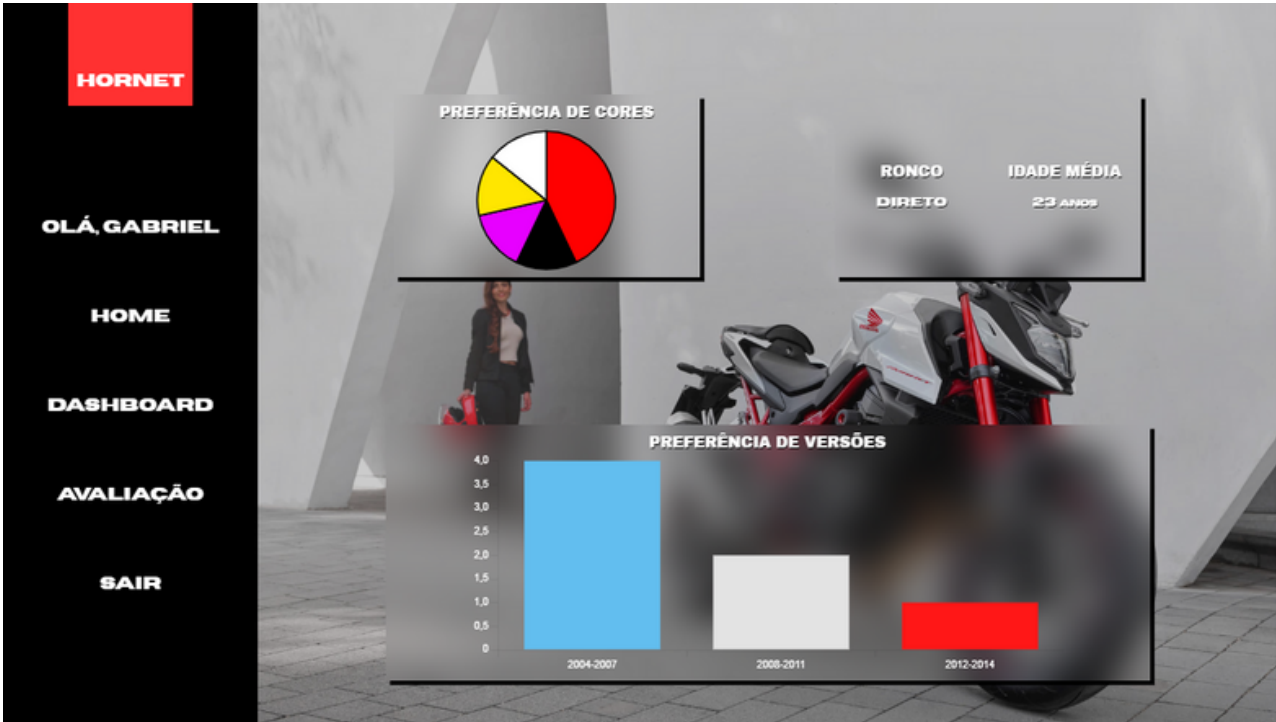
HORNET

OLÁ, GABRIEL

HOME

DASHBOARD

AVALIAÇÃO

SAIR

PREFERÊNCIA DE CORES

RONCO
DIRETO

IDADE MÉDIA
23 ANOS

PREFERÊNCIA DE VERSÕES

4,0
3,5
3,0
2,5
2,0
1,5
1,0
0,5
0

2004-2007
2008-2011
2012-2014